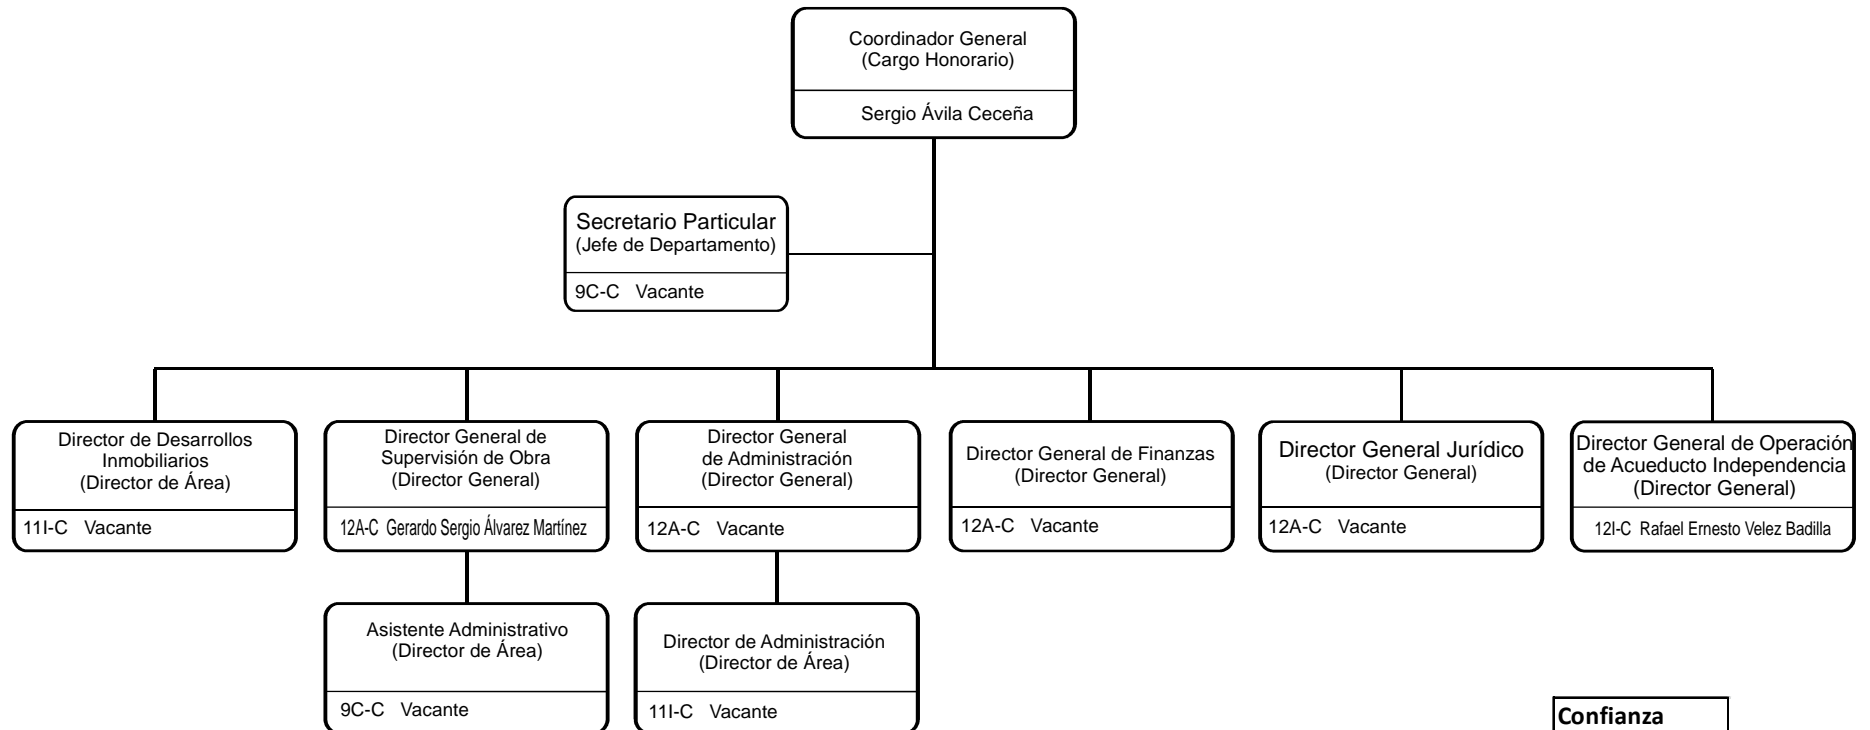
Coordinador General
(Cargo Honorario)

Sergio Ávila Ceceña

Secretario Particular
(Jefe de Departamento)

9C-C Vacante

Director de Desarrollos Inmobiliarios
(Director de Área)

11I-C Vacante

Director General de Supervisión de Obra
(Director General)

12A-C Gerardo Sergio Álvarez Martínez

Asistente Administrativo
(Director de Área)

9C-C Vacante

Director General de Administración
(Director General)

12A-C Vacante

Director de Administración
(Director de Área)

11I-C Vacante

Director General de Finanzas
(Director General)

12A-C Vacante

Director General Jurídico
(Director General)

12A-C Vacante

Director General de Operación de Acueducto Independencia
(Director General)

12I-C Rafael Ernesto Velez Badilla

Confianza